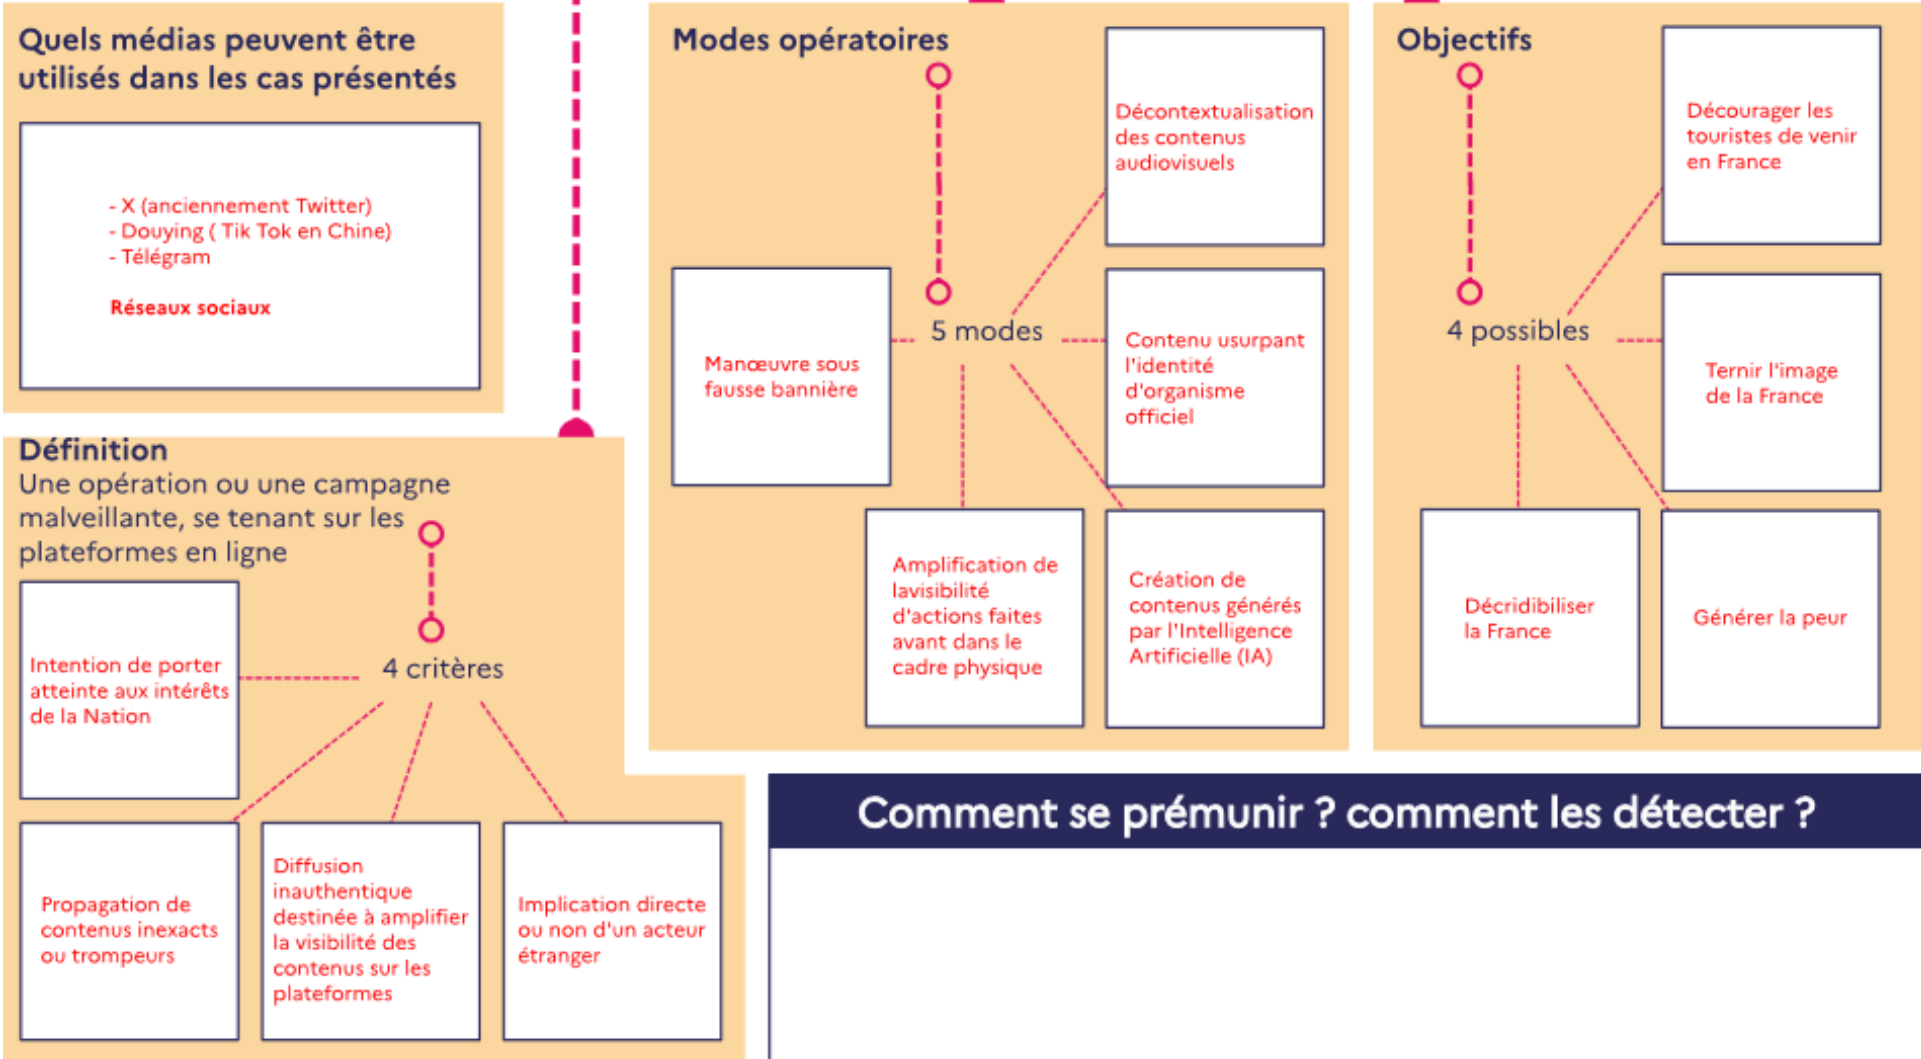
Quels médias peuvent être utilisés dans les cas présentés

- X (anciennement Twitter)
- Douying ( Tik Tok en Chine)
- Télégram

Réseaux sociaux

Définition
Une opération ou une campagne malveillante, se tenant sur les plateformes en ligne

4 critères

Intention de porter atteinte aux intérêts de la Nation

Propagation de contenus inexacts ou trompeurs

Diffusion inauthentique destinée à amplifier la visibilité des contenus sur les plateformes

Implication directe ou non d'un acteur étranger

Modes opératoires

5 modes

Décontextualisation des contenus audiovisuels

Manœuvre sous fausse bannière

Contenu usurpant l'identité d'organisme officiel

Amplification de lavisibilité d'actions faites avant dans le cadre physique

Création de contenus générés par l'Intelligence Artificielle (IA)

Objectifs

4 possibles

Décourager les touristes de venir en France

Ternir l'image de la France

Décridibiliser la France

Générer la peur

Comment se prémunir ? comment les détecter ?